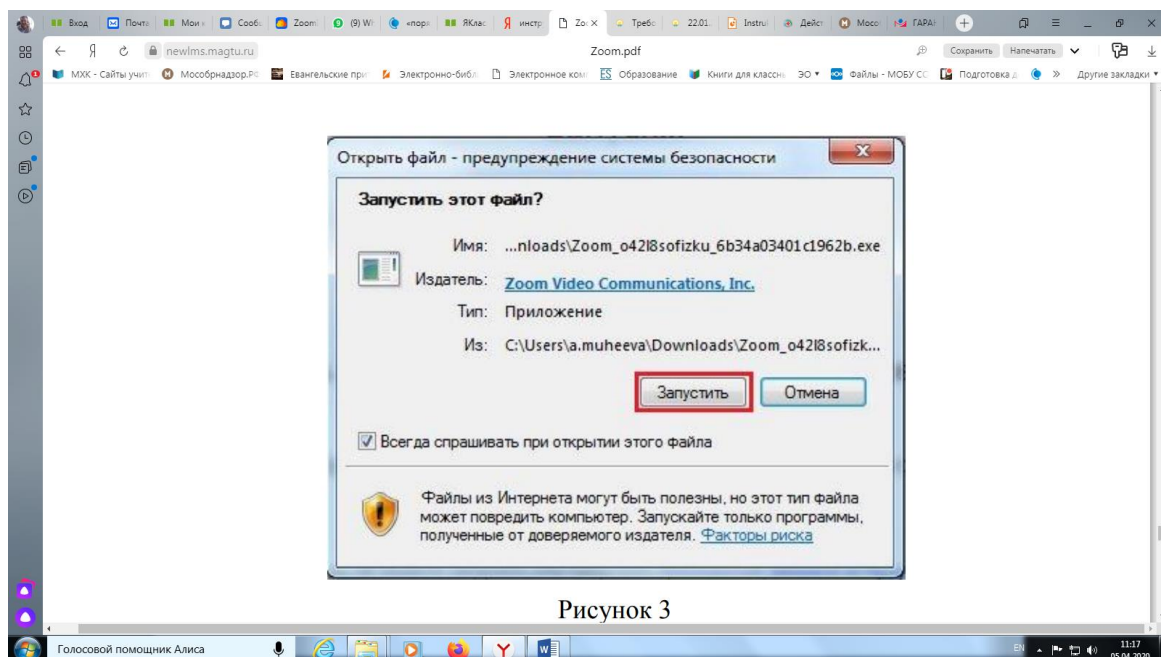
Вход | Почта | Мои | Сообщ | Zoom | (9) Wi | «пора | ЯКлас | инстр | Zoom | Требо | 22.01 | Instru | Дейст | Mosco | ГАРАЖ

newlms.magtu.ru

Zoom.pdf

Сохранить | Напечатать

МХК - Сайты учит | Мособрнадзор.РФ | Евангельские при | Электронно-библ | Электронное ком | Образование | Книги для классн | ЭО | Файлы - МОБУ СС | Подготовка | » | Другие закладки

Открыть файл - предупреждение системы безопасности

Запустить этот файл?

Имя: ...nloads\Zoom_o42l8sofizku_6b34a03401c1962b.exe

Издатель: Zoom Video Communications, Inc.

Тип: Приложение

Из: C:\Users\a.muheeva\Downloads\Zoom_o42l8sofizk...

Запустить | Отмена

Всегда спрашивать при открытии этого файла

Файлы из Интернета могут быть полезны, но этот тип файла может повредить компьютер. Запускайте только программы, полученные от доверяемого издателя. Факторы риска

Рисунок 3

Голосовой помощник Алиса

EN 11:17 05.04.2020